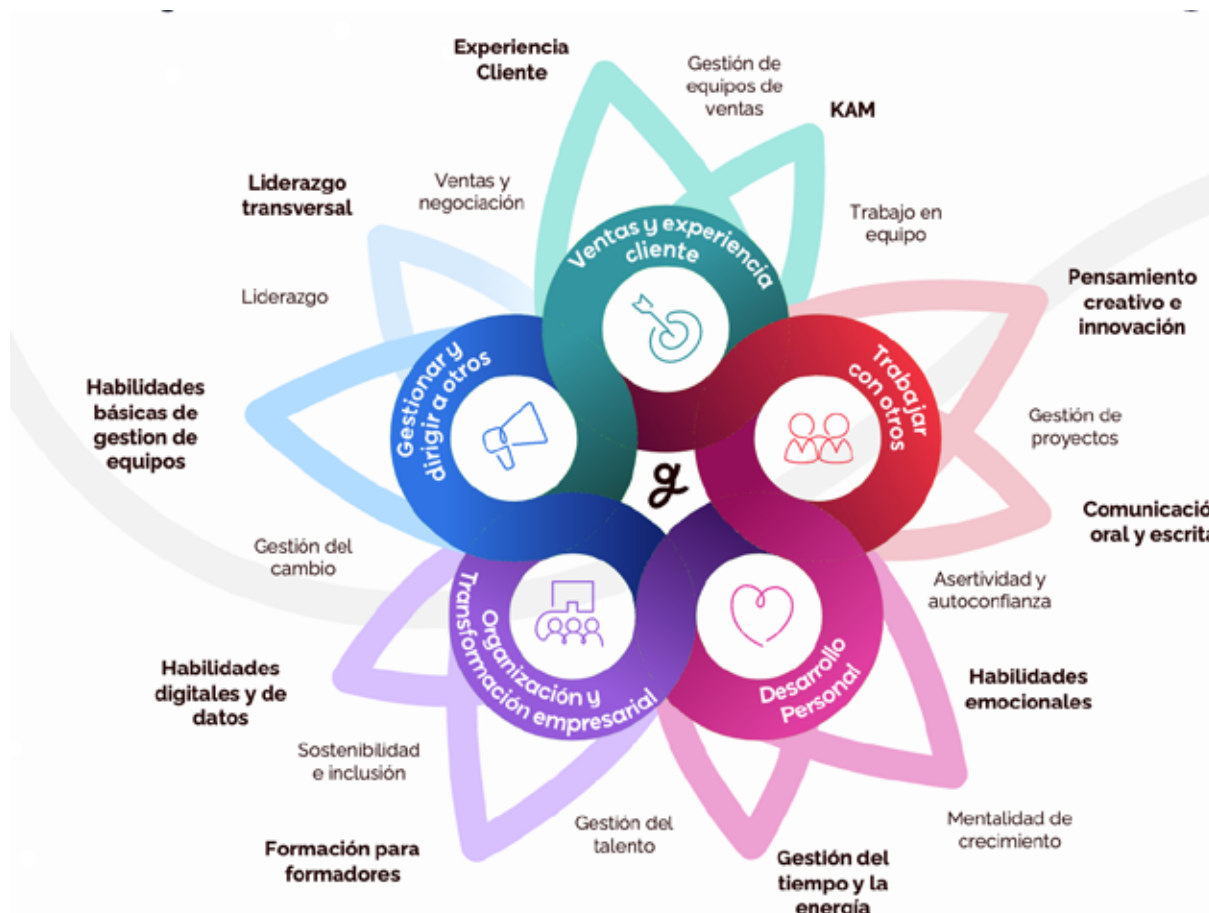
Experiencia Cliente

Gestión de equipos de ventas

KAM

Liderazgo transversal

Ventas y negociación

Trabajo en equipo

Ventas y experiencia cliente

Pensamiento creativo e innovación

Liderazgo

Gestionar y dirigir a otros

Trabajar con otros

Habilidades básicas de gestion de equipos

Gestión de proyectos

g

Comunicació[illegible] oral y escrit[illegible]

Gestión del cambio

Asertividad y autoconfianza

Organización y Transformación empresarial

Desarrollo Personal

Habilidades digitales y de datos

Habilidades emocionales

Sostenibilidad e inclusión

Mentalidad de crecimiento

Gestión del talento

Formación para formadores

Gestión del tiempo y la energía